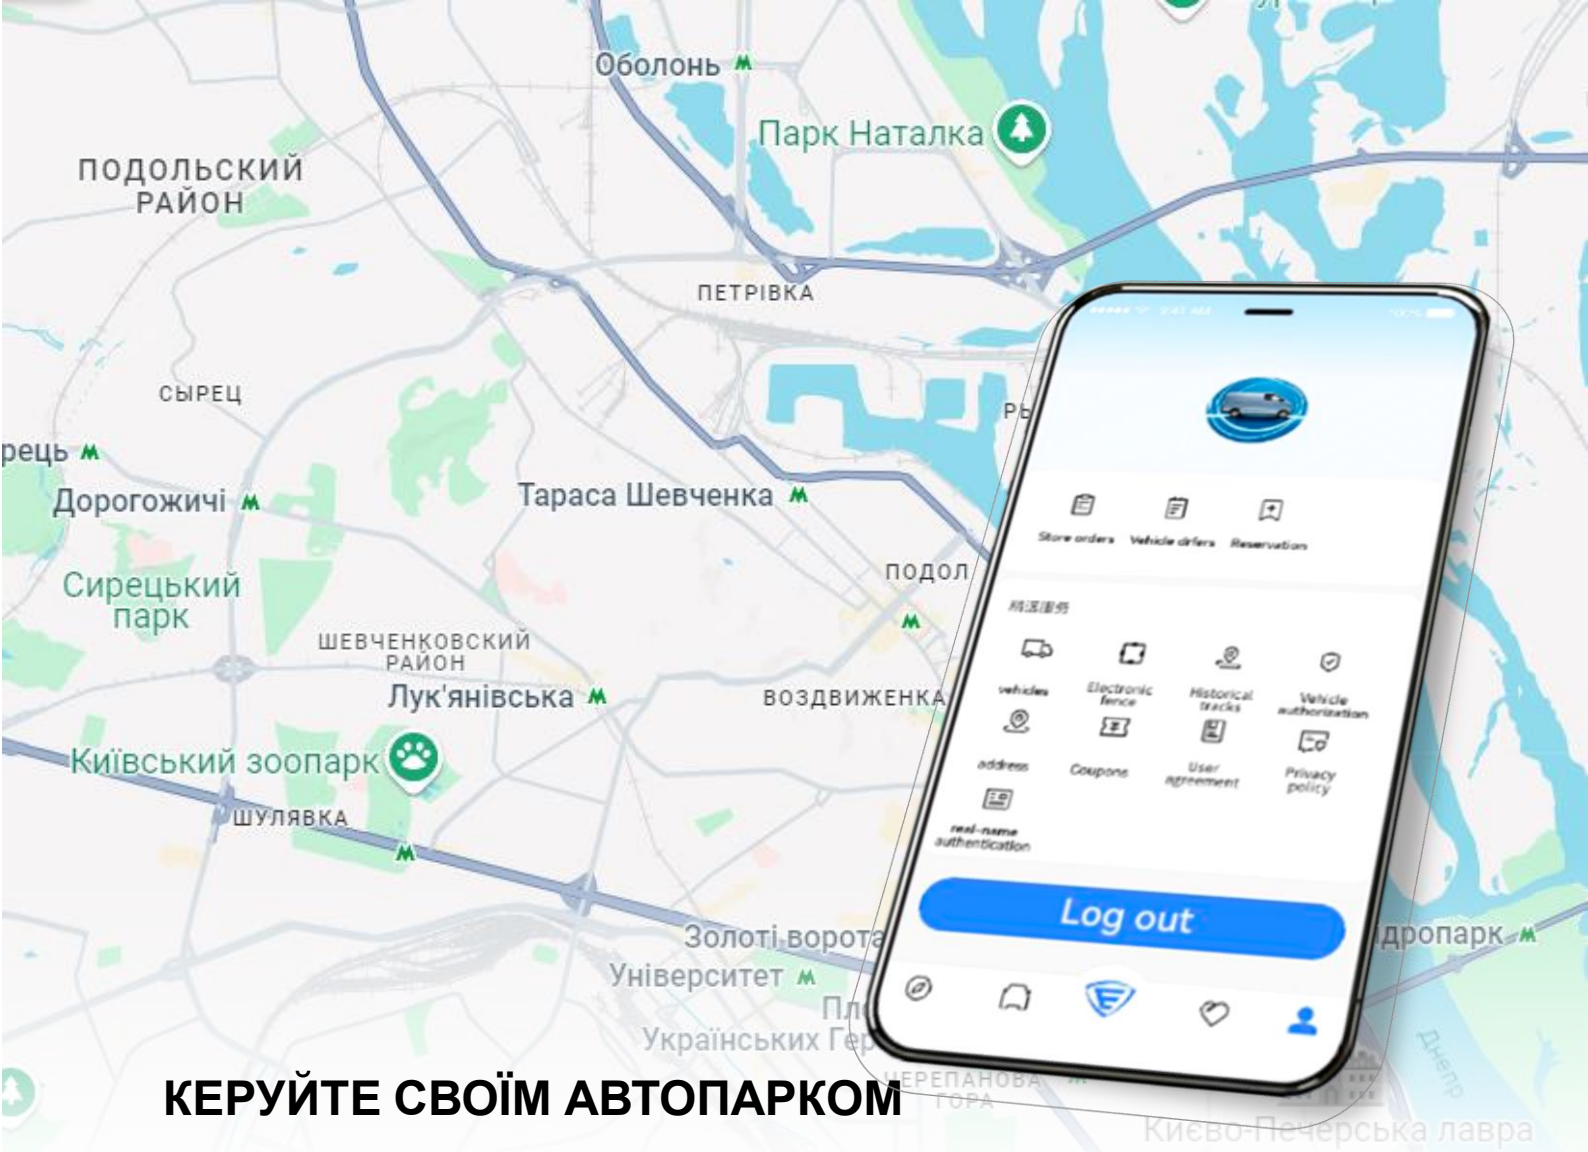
Оболонь
Парк Наталка
ПОДОЛЬСКИЙ РАЙОН
ПЕТРІВКА
СЫРЕЦ
рець
Дорогожичі
Тараса Шевченка
Сирецький парк
ПОДОЛ
ШЕВЧЕНКОВСКИЙ РАЙОН
Лук'янівська
ВОЗДВИЖЕНКА
Київський зоопарк
ШУЛЯВКА
Золоті ворота
Університет
Пл
Українських Ге
ЧЕРЕПАНОВА ГОРА
Гідропарк
Києво-Печерська лавра
Днепр

Store orders
Vehicle orders
Reservation
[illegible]
vehicles
Electronic fence
Historical tracks
Vehicle authorization
address
Coupons
User agreement
Privacy policy
real-name authentication
Log out

КЕРУЙТЕ СВОЇМ АВТОПАРКОМ